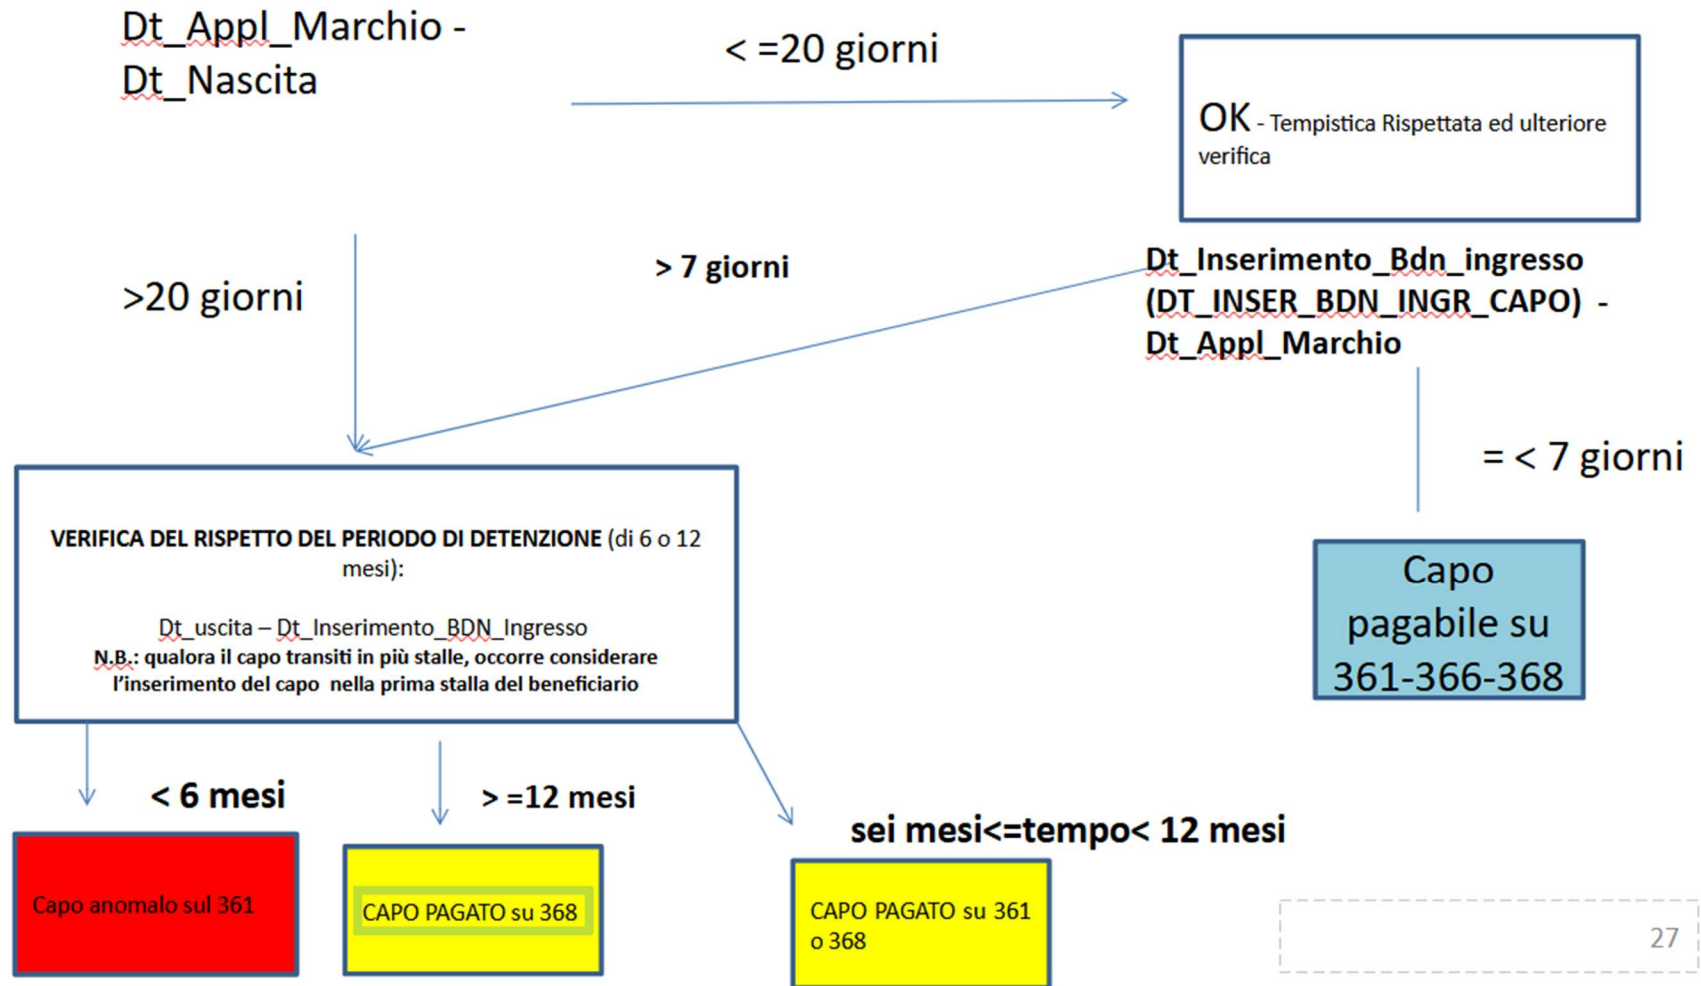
Dt_Appl_Marchio - Dt_Nascita

< =20 giorni

OK - Tempistica Rispettata ed ulteriore verifica

>20 giorni

> 7 giorni

Dt_Inserimento_Bdn_ingresso (DT_INSER_BDN_INGR_CAPO) - Dt_Appl_Marchio

= < 7 giorni

VERIFICA DEL RISPETTO DEL PERIODO DI DETENZIONE (di 6 o 12 mesi):

Dt_uscita – Dt_Inserimento_BDN_Ingresso
N.B.: qualora il capo transiti in più stalle, occorre considerare l'inserimento del capo nella prima stalla del beneficiario

Capo pagabile su 361-366-368

< 6 mesi

> =12 mesi

sei mesi<=tempo< 12 mesi

Capo anomalo sul 361

CAPO PAGATO su 368

CAPO PAGATO su 361 o 368

27